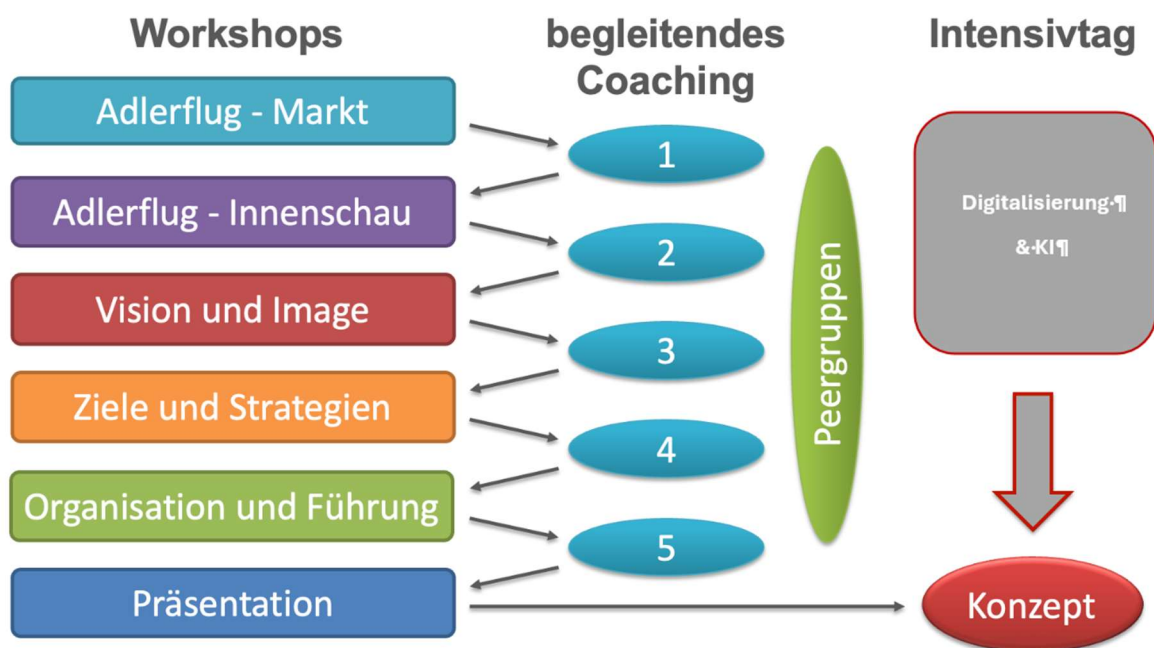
Workshops

begleitendes Coaching

Intensivtag

Adlerflug - Markt

Adlerflug - Innenschau

Vision und Image

Ziele und Strategien

Organisation und Führung

Präsentation

1

2

3

4

5

Peergruppen

Digitalisierung·¶

&·KI¶

Konzept